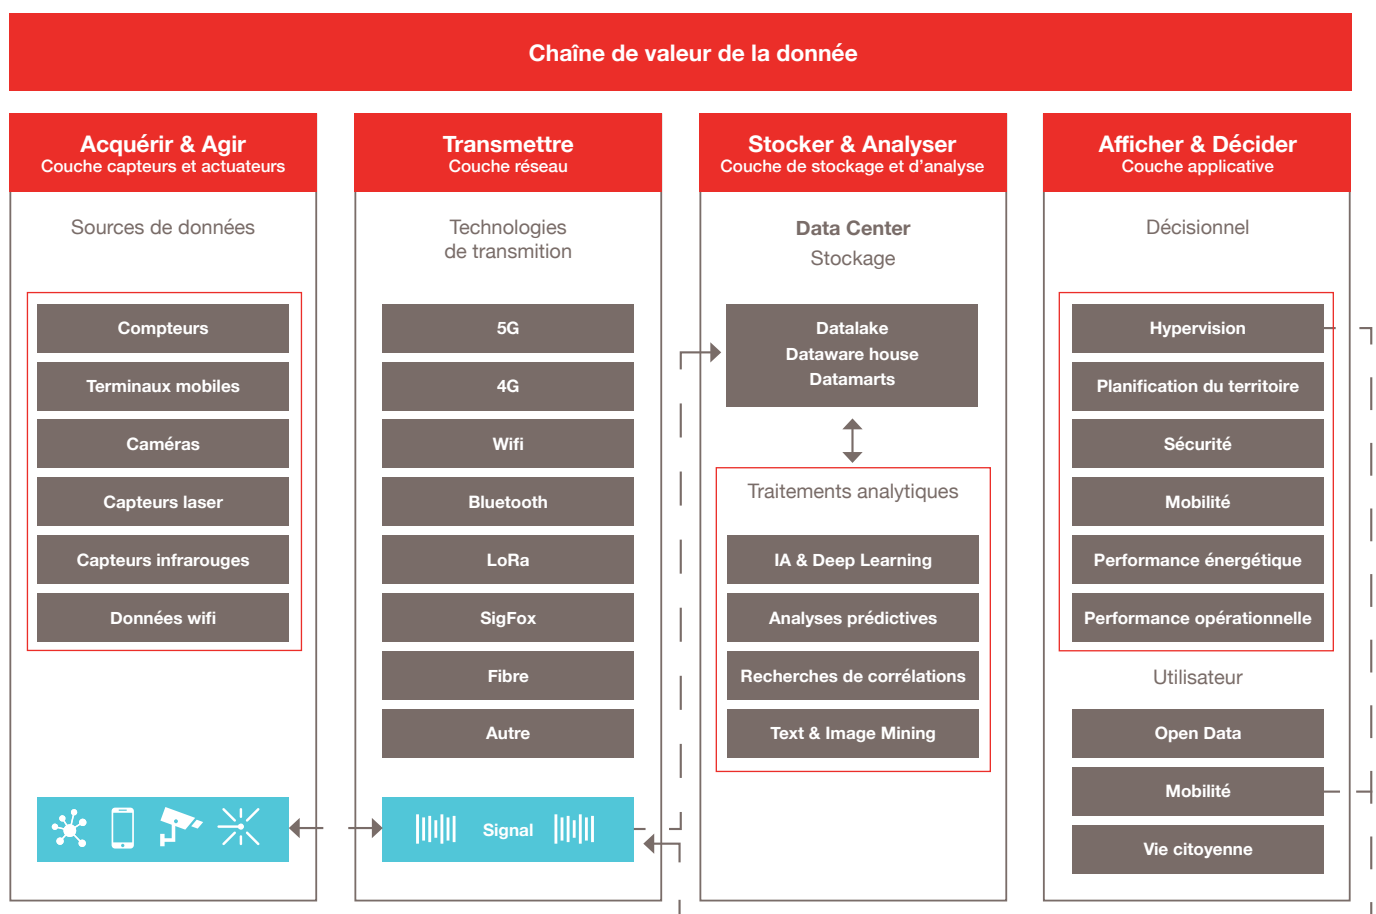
Chaîne de valeur de la donnée

Acquérir & Agir
Couche capteurs et actuateurs

Sources de données

Compteurs

Terminaux mobiles

Caméras

Capteurs laser

Capteurs infrarouges

Données wifi

Transmettre
Couche réseau

Technologies de transmition

5G

4G

Wifi

Bluetooth

LoRa

SigFox

Fibre

Autre

Signal

Stocker & Analyser
Couche de stockage et d'analyse

Data Center
Stockage

Datalake
Dataware house
Datamarts

Traitements analytiques

IA & Deep Learning

Analyses prédictives

Recherches de corrélations

Text & Image Mining

Afficher & Décider
Couche applicative

Décisionnel

Hypervision

Planification du territoire

Sécurité

Mobilité

Performance énergétique

Performance opérationnelle

Utilisateur

Open Data

Mobilité

Vie citoyenne